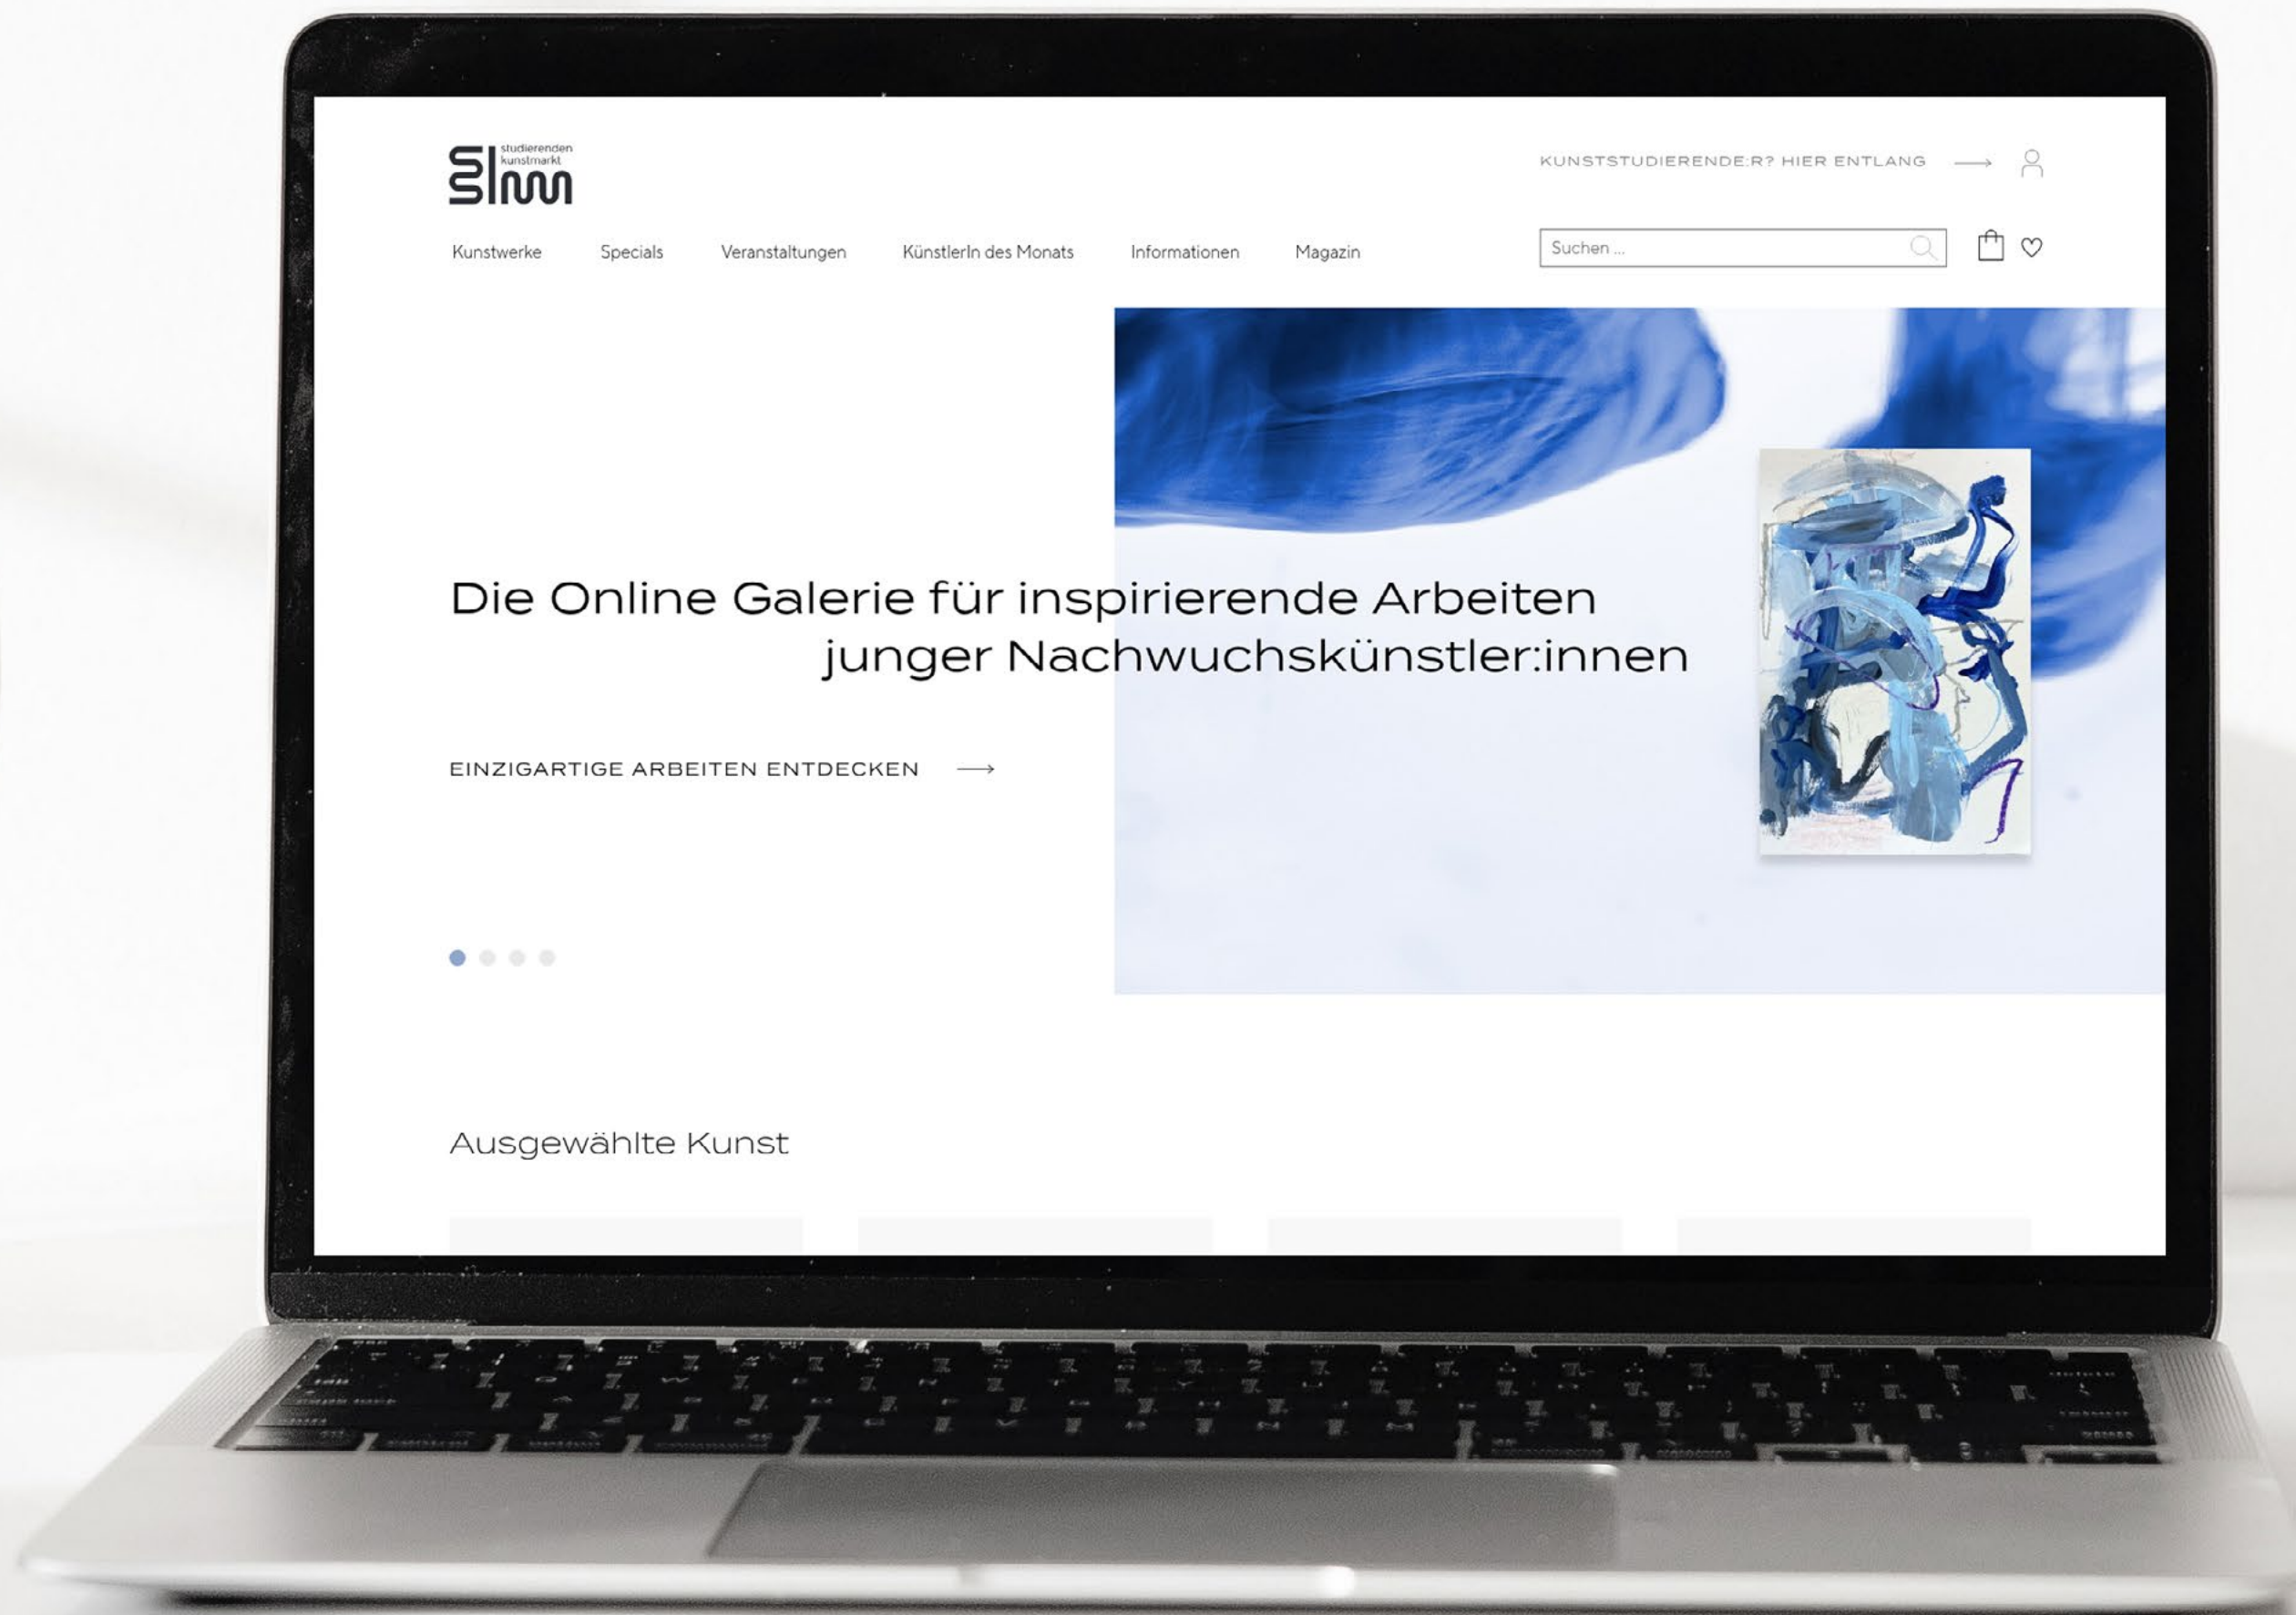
studierenden kunstmarkt

KUNSTSTUDIERENDE:R? HIER ENTLANG ⟶

Kunstwerke Specials Veranstaltungen KünstlerIn des Monats Informationen Magazin

Suchen ...

Die Online Galerie für inspirierende Arbeiten junger Nachwuchskünstler:innen

EINZIGARTIGE ARBEITEN ENTDECKEN ⟶

Ausgewählte Kunst